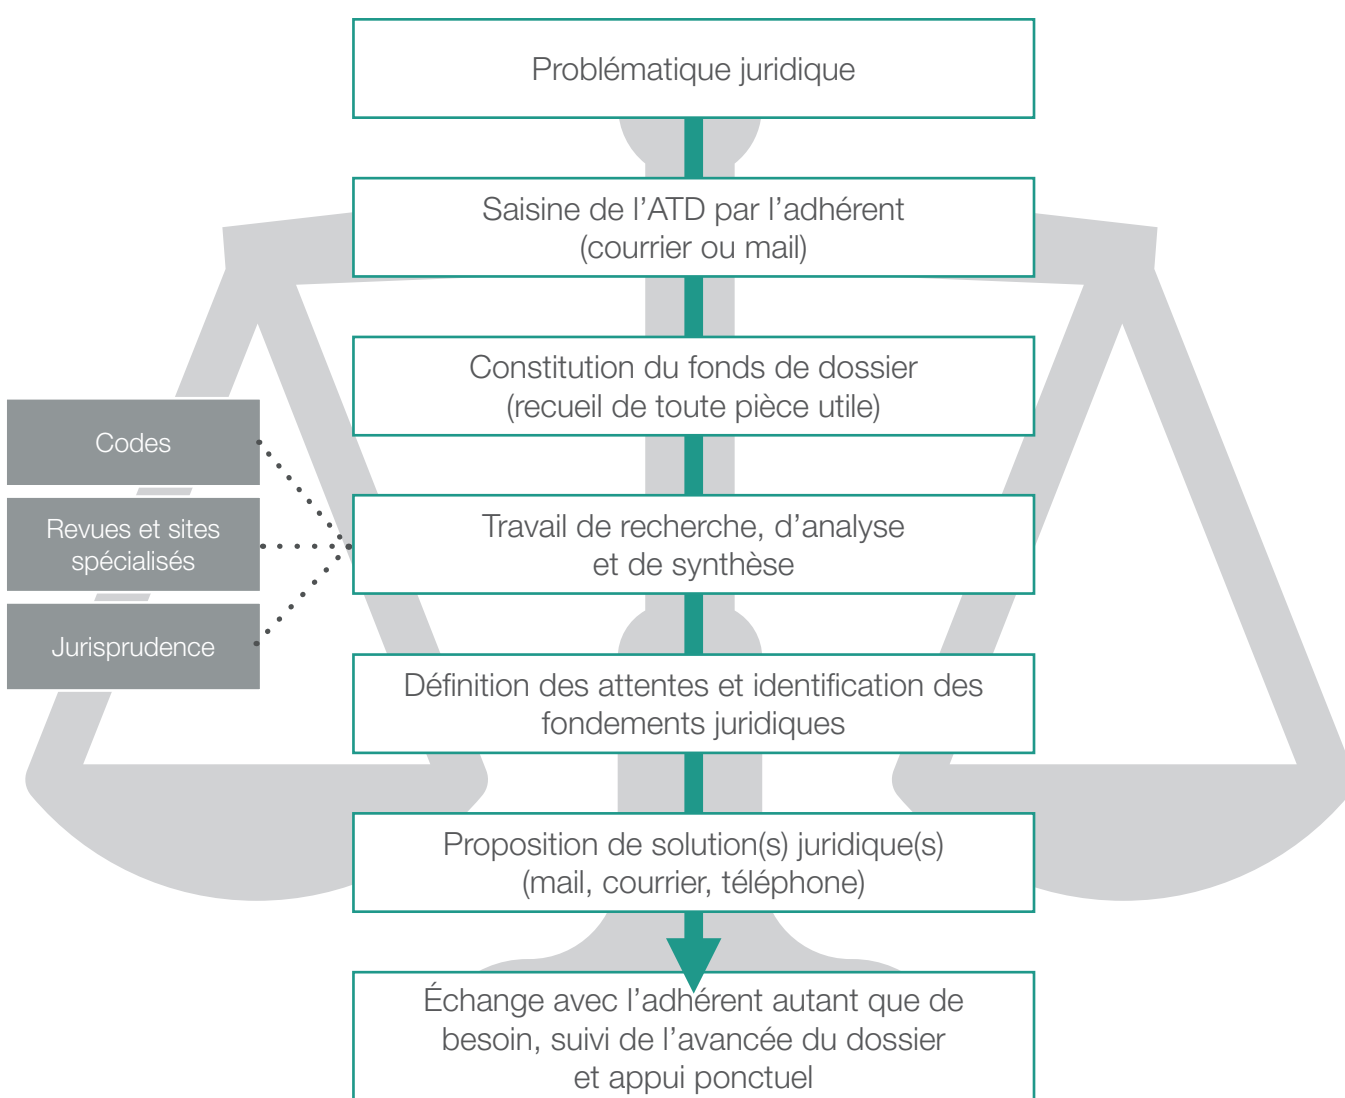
Problématique juridique

Saisine de l'ATD par l'adhérent (courrier ou mail)

Constitution du fonds de dossier (recueil de toute pièce utile)

Codes

Revues et sites spécialisés

Jurisprudence

Travail de recherche, d'analyse et de synthèse

Définition des attentes et identification des fondements juridiques

Proposition de solution(s) juridique(s) (mail, courrier, téléphone)

Échange avec l'adhérent autant que de besoin, suivi de l'avancée du dossier et appui ponctuel